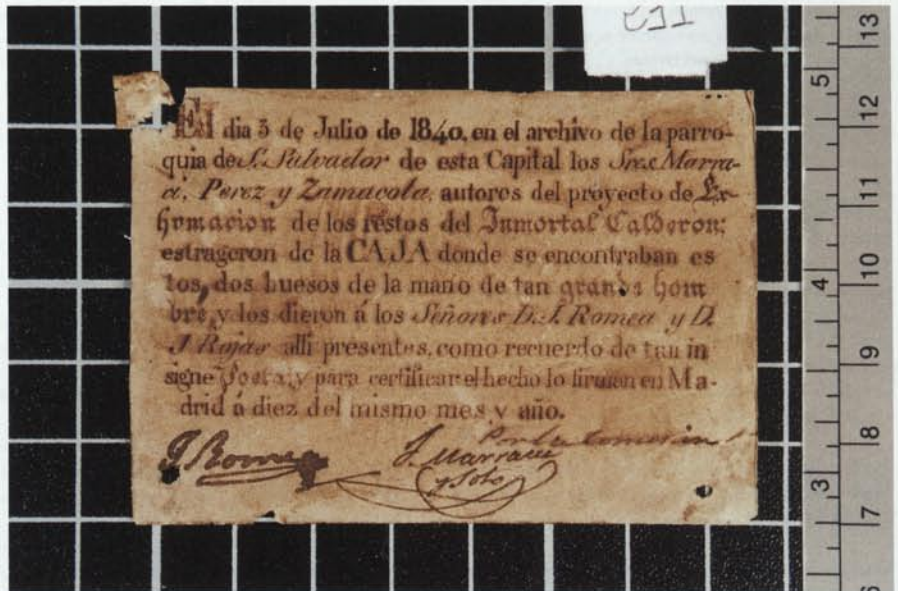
C11

El dia 3 de Julio de 1840, en el archivo de la parroquia de S. Salvador de esta Capital los Sres Marrac, Perez y Zamacola autores del proyecto de Exhumacion de los restos del Inmortal Calderon; estrageron de la CAJA donde se encontraban estos, dos huesos de la mano de tan grande hombre, y los dieron á los Señores D. J. Romea y D. J. Rojas allí presentes, como recuerdo de tan insigne Poeta, y para certificar el hecho lo firman en Madrid á diez del mismo mes y año.

J. Romea

Por la comision
J. Marrac
y Soto

5
4
3
13
12
11
10
9
8
7
6